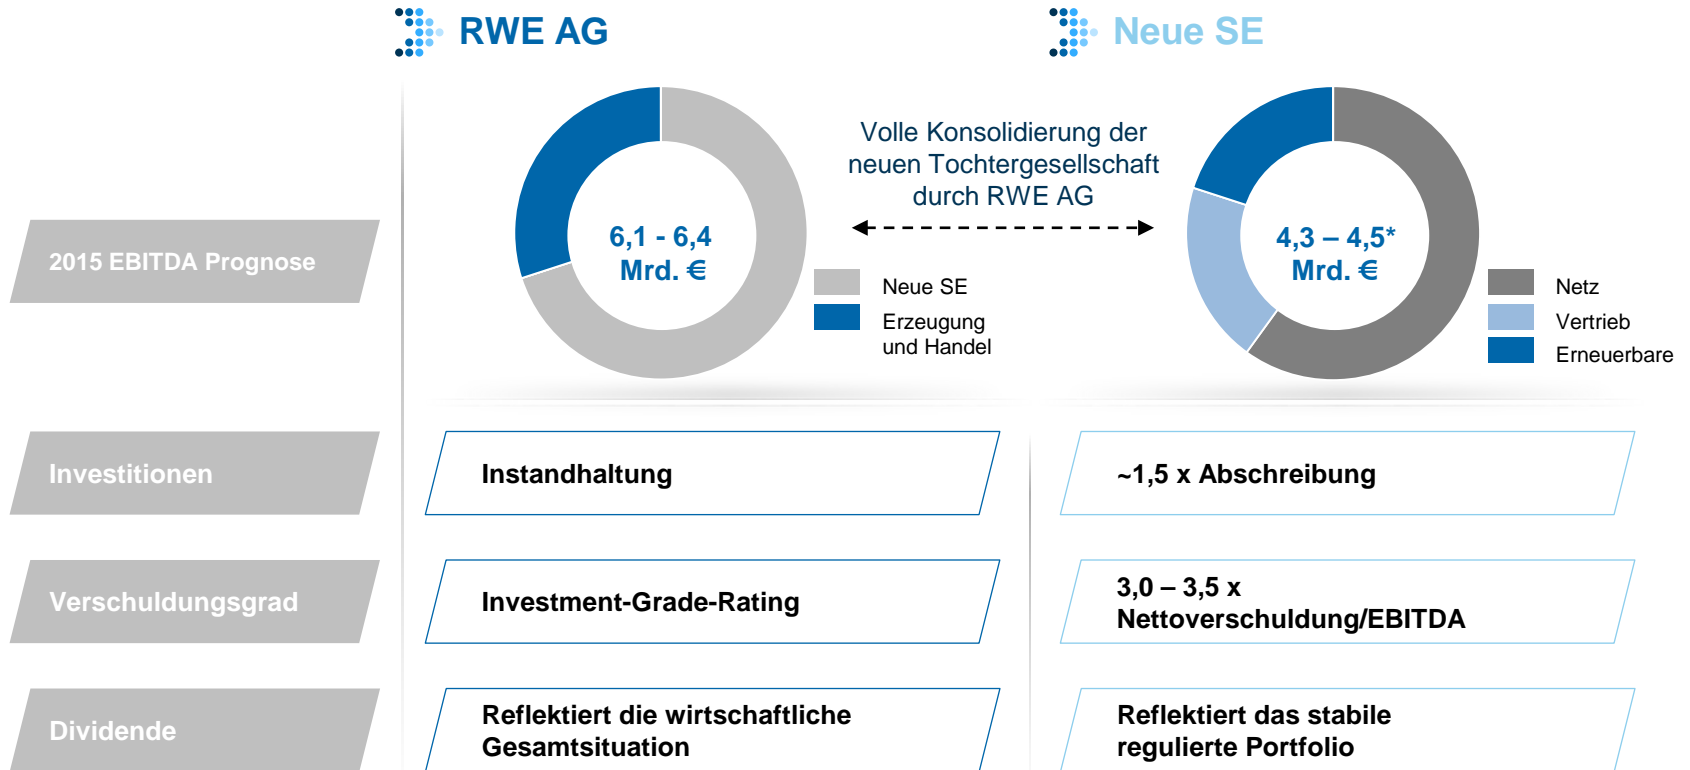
RWE AG

Neue SE

2015 EBITDA Prognose

6,1 - 6,4 Mrd. €

Volle Konsolidierung der neuen Tochtergesellschaft durch RWE AG

Neue SE

Erzeugung und Handel

4,3 – 4,5* Mrd. €

Netz

Vertrieb

Erneuerbare

Investitionen

Instandhaltung

~1,5 x Abschreibung

Verschuldungsgrad

Investment-Grade-Rating

3,0 – 3,5 x Nettoverschuldung/EBITDA

Dividende

Reflektiert die wirtschaftliche Gesamtsituation

Reflektiert das stabile regulierte Portfolio